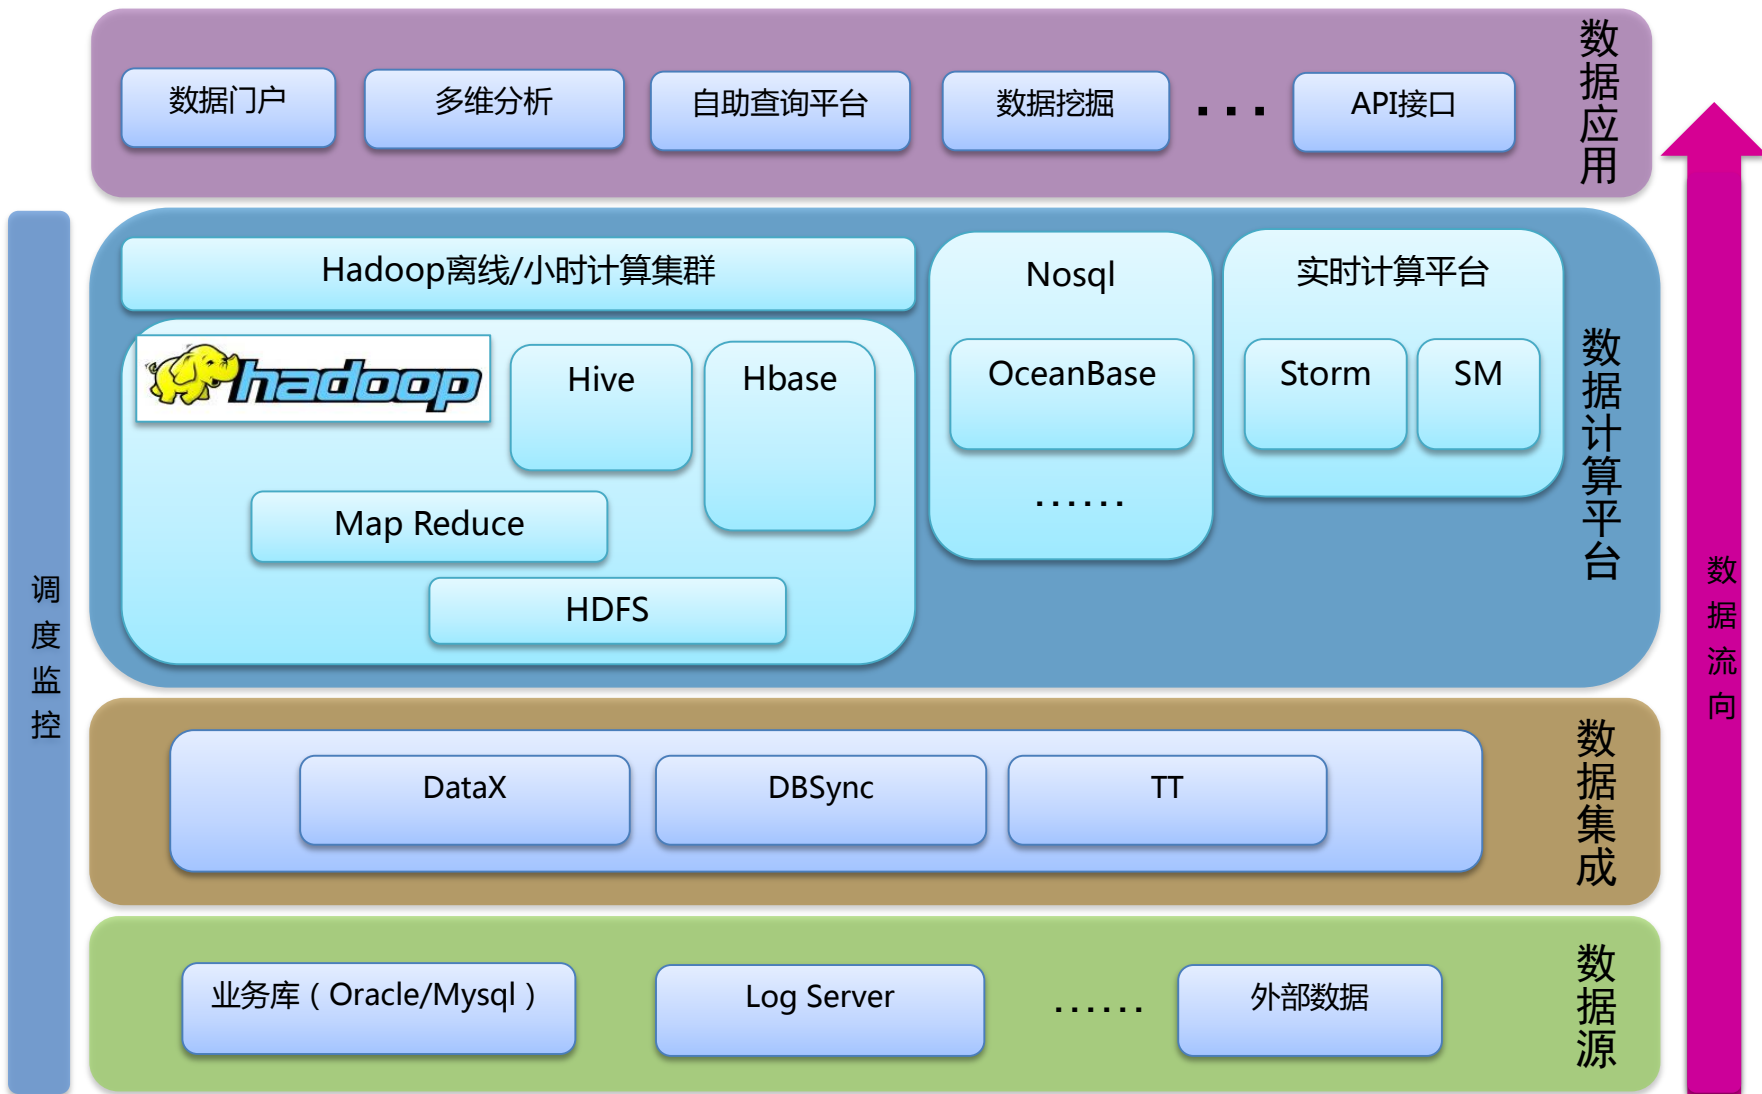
数据门户

多维分析

自助查询平台

数据挖掘

. . .

API接口

数据应用

调度监控

Hadoop离线/小时计算集群

hadoop

Hive

Hbase

Map Reduce

HDFS

Nosql

OceanBase

......

实时计算平台

Storm

SM

数据计算平台

数据流向

DataX

DBSync

TT

数据集成

业务库（Oracle/Mysql）

Log Server

......

外部数据

数据源